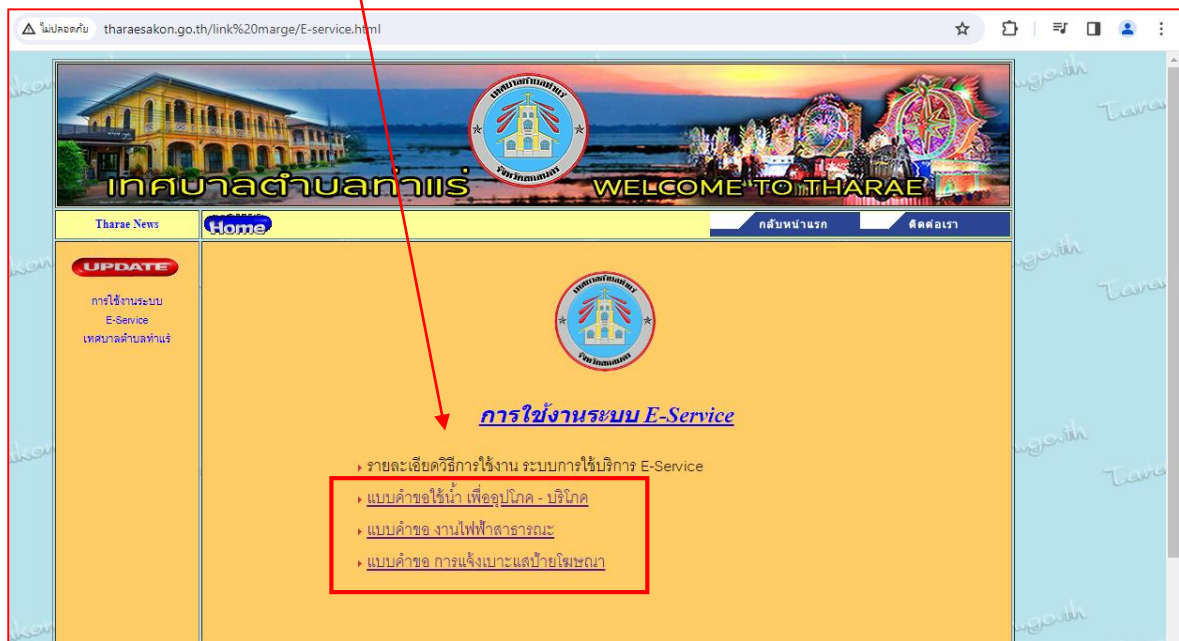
ไม่ปลอดภัย tharaesakon.go.th/link%20marge/E-service.html

เทศบาลตำบลท่าแร่ WELCOME TO THARAE

Tharae News

Home

กลับหน้าแรก

ติดต่อเรา

UPDATE

การใช้งานระบบ E-Service เทศบาลตำบลท่าแร่

การใช้งานระบบ E-Service

รายละเอียดวิธีการใช้งาน ระบบการใช้บริการ E-Service

แบบคำขอใช้น้ำ เพื่ออุปโภค - บริโภค

แบบคำขอ งานไฟฟ้าสาธารณะ

แบบคำขอ การแจ้งเบาะแสป้ายโฆษณา